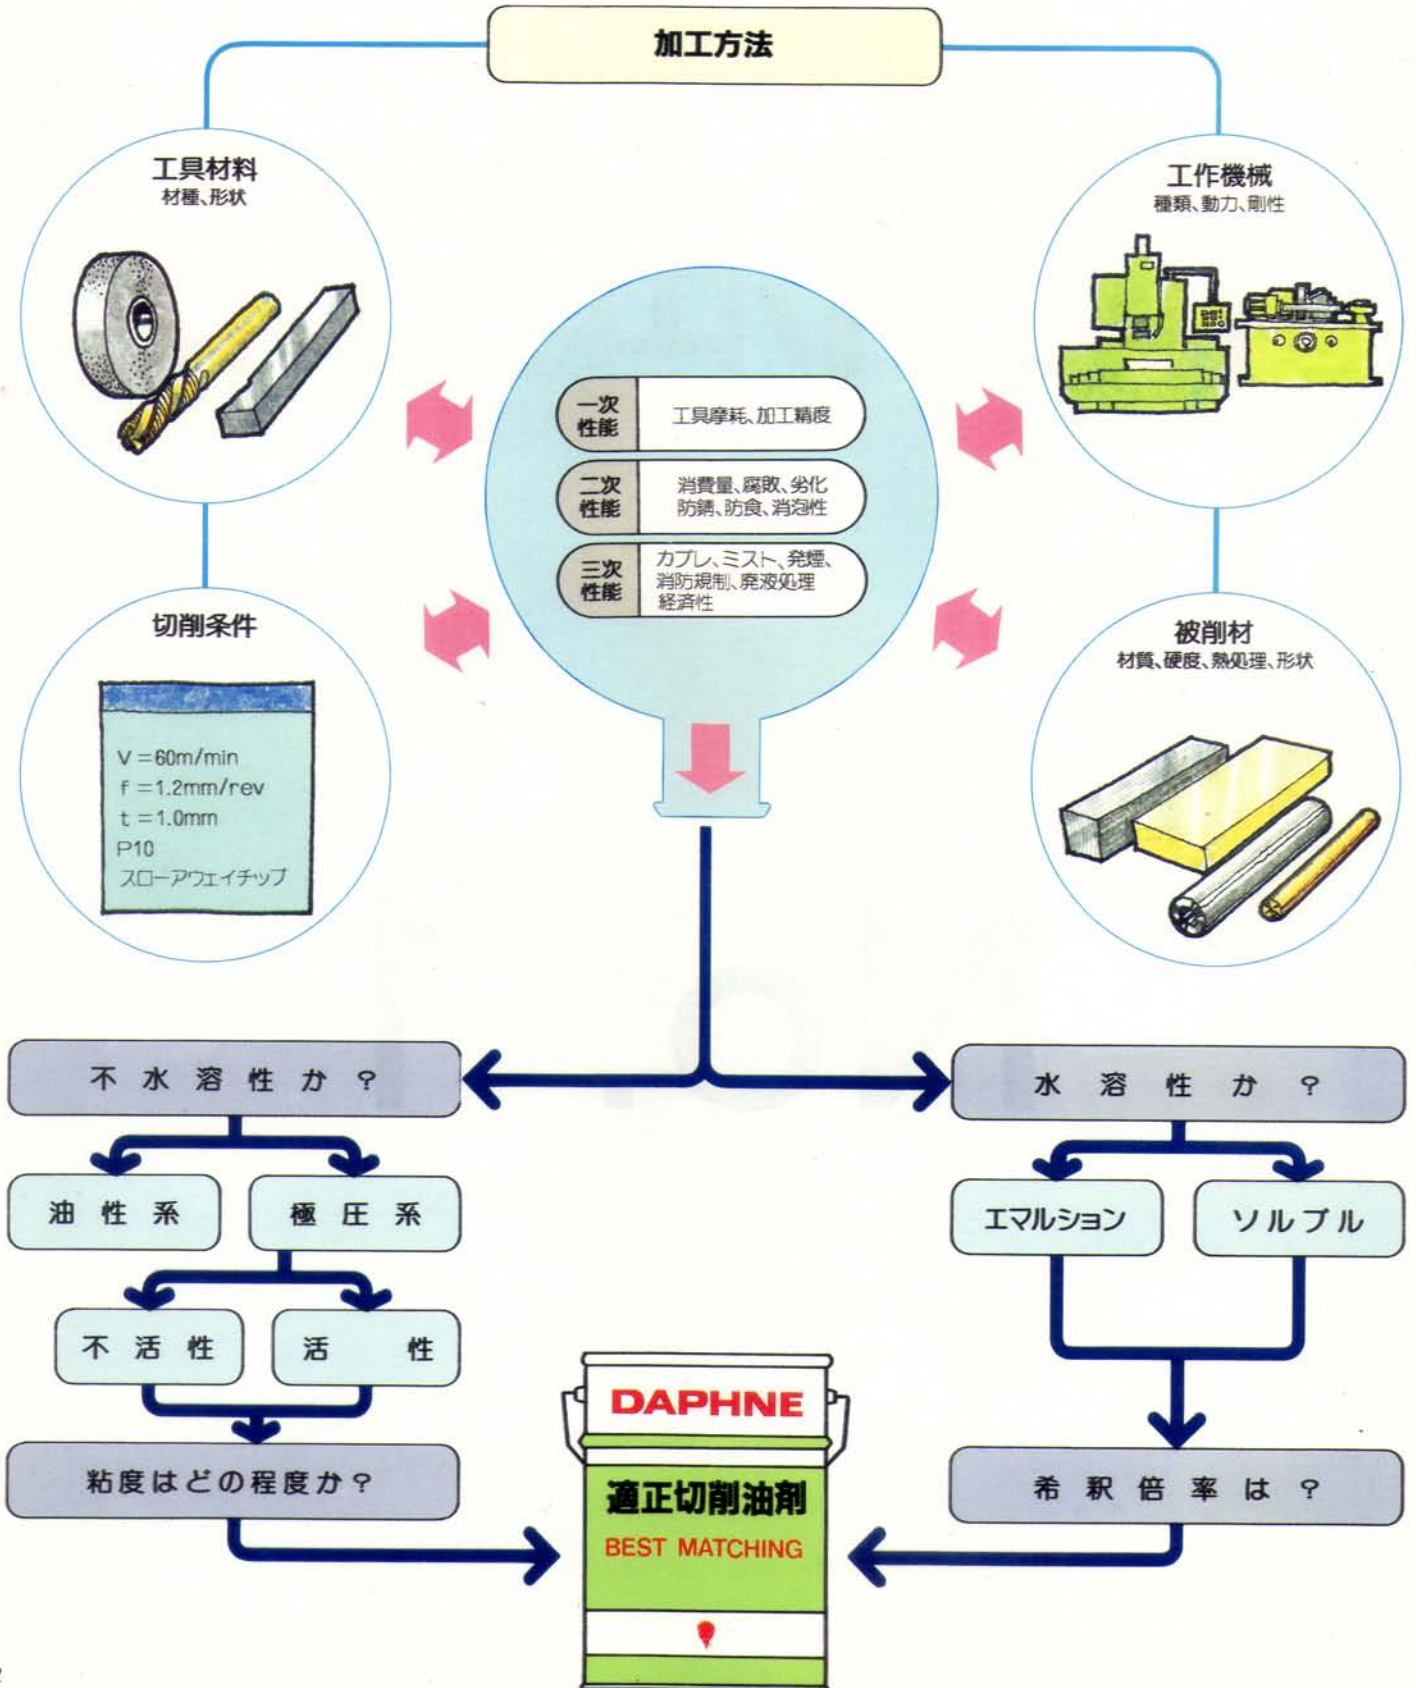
加工方法

工具材料
材種、形状

工作機械
種類、動力、剛性

一次性能 工具摩耗、加工精度

二次性能 消費量、腐敗、劣化 防錆、防食、消泡性

三次性能 カブレ、ミスト、発煙、消防規制、廃液処理 経済性

切削条件

V =60m/min
f =1.2mm/rev
t =1.0mm
P10
スローアウェイチップ

被削材
材質、硬度、熱処理、形状

不水溶性か？

水溶性か？

油性系

極圧系

エマルション

ソルブル

不活性

活性

粘度はどの程度か？

希釈倍率は？

DAPHNE
適正切削油剤
BEST MATCHING